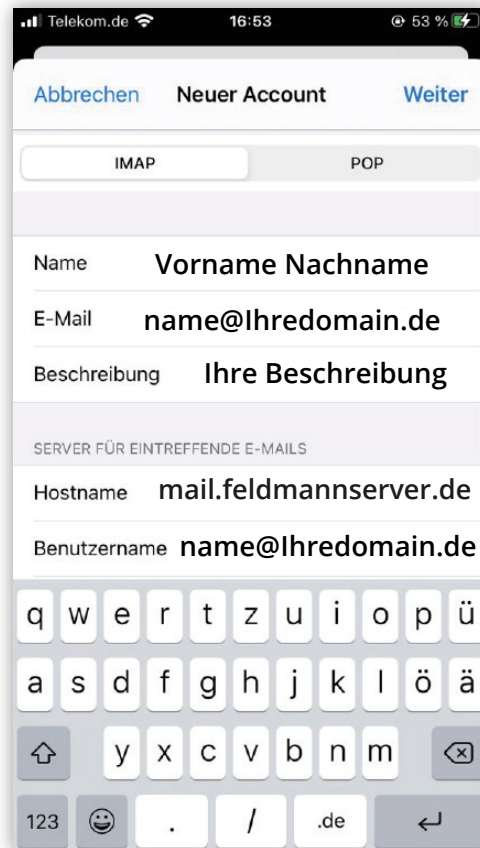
Telekom.de 16:53 53 %

Abbrechen Neuer Account Weiter

IMAP POP

Name Vorname Nachname

E-Mail name@Ihredomain.de

Beschreibung Ihre Beschreibung

SERVER FÜR EINTREFFENDE E-MAILS

Hostname mail.feldmannserver.de

Benutzername name@Ihredomain.de

q w e r t z u i o p ü

a s d f g h j k l ö ä

y x c v b n m

123 . / .de